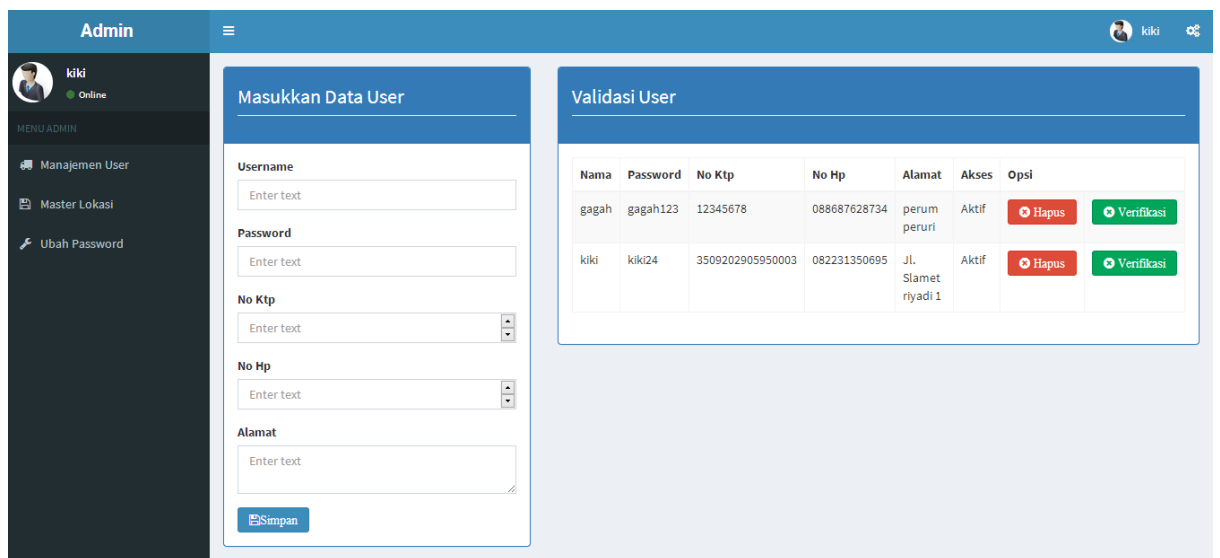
Admin

kiki

kiki
Online

MENU ADMIN

Manajemen User

Master Lokasi

Ubah Password

Masukkan Data User

Username
Enter text

Password
Enter text

No Ktp
Enter text

No Hp
Enter text

Alamat
Enter text

Simpan

Validasi User

| Nama | Password | No Ktp | No Hp | Alamat | Akses | Opsi | |
|---|---|---|---|---|---|---|---|
| gagah | gagah123 | 12345678 | 088687628734 | perum peruri | Aktif | Hapus | Verifikasi |
| kiki | kiki24 | 3509202905950003 | 082231350695 | Jl. Slamet riyadi 1 | Aktif | Hapus | Verifikasi |